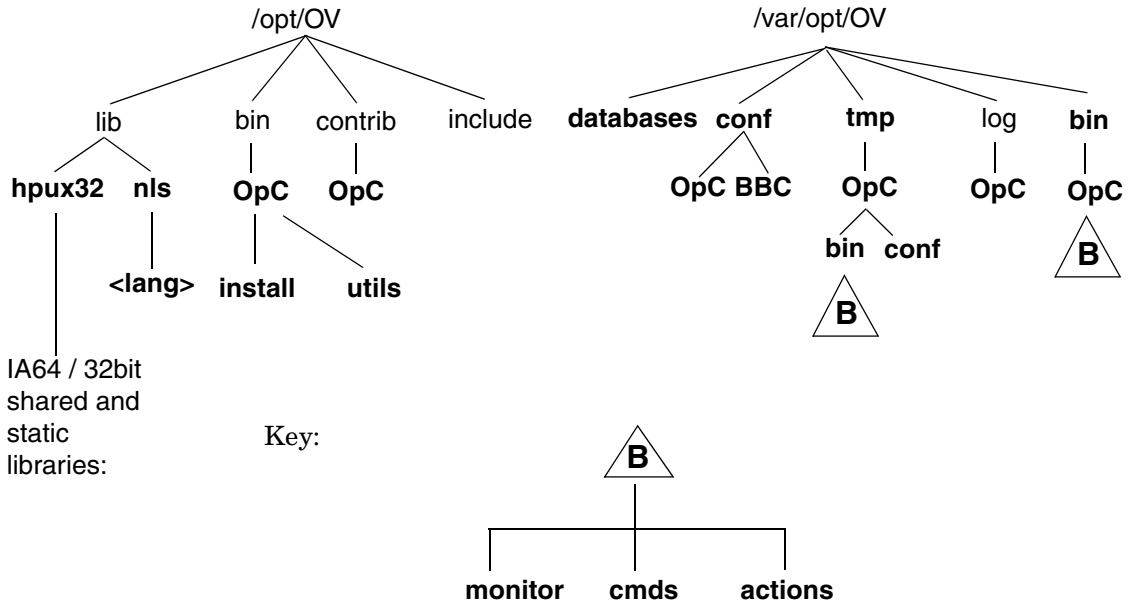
/opt/OV

lib bin contrib include

hpux32 nls OpC OpC

<lang> install utils

IA64 / 32bit shared and static libraries:

/var/opt/OV

databases conf tmp log bin

OpC BBC OpC OpC OpC

bin conf

B

B

Key:

B

monitor cmds actions